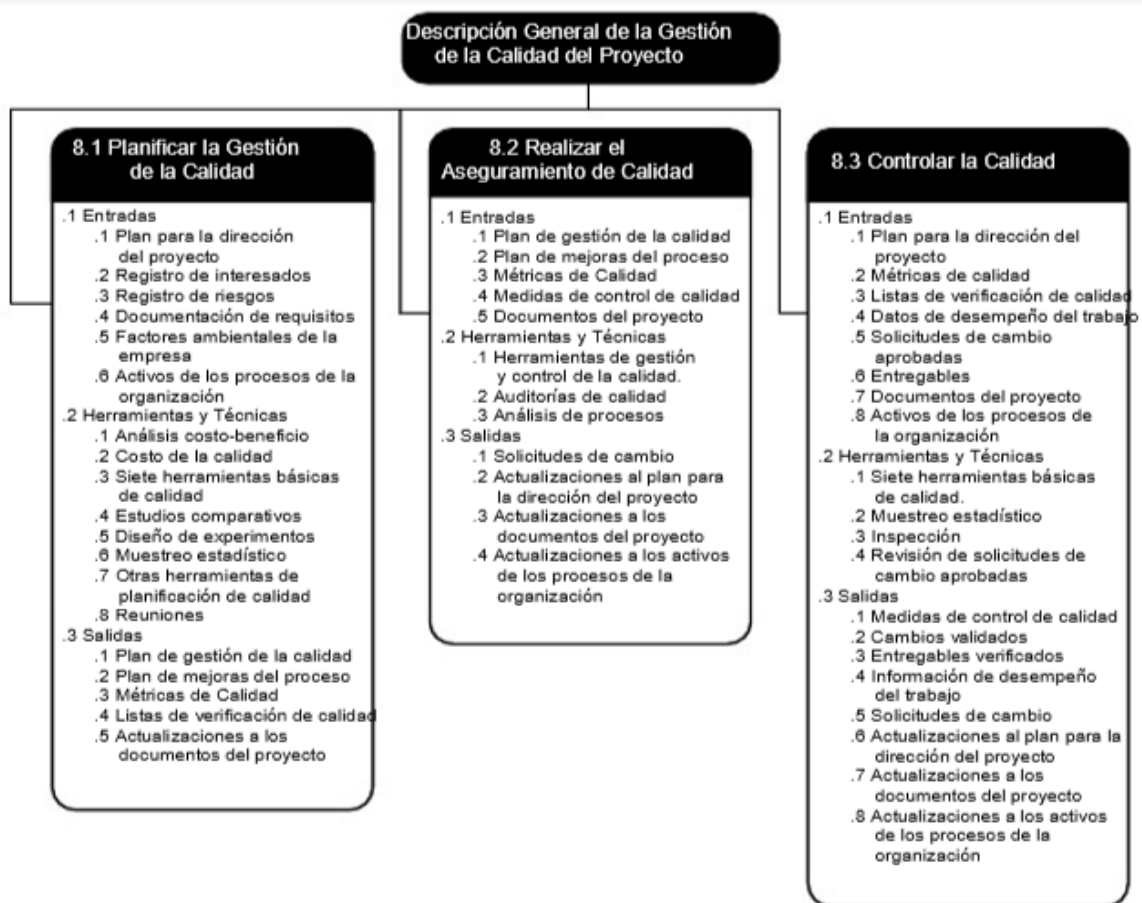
Descripción General de la Gestión de la Calidad del Proyecto

8.1 Planificar la Gestión de la Calidad

.1 Entradas
.1 Plan para la dirección del proyecto
.2 Registro de interesados
.3 Registro de riesgos
.4 Documentación de requisitos
.5 Factores ambientales de la empresa
.6 Activos de los procesos de la organización
.2 Herramientas y Técnicas
.1 Análisis costo-beneficio
.2 Costo de la calidad
.3 Siete herramientas básicas de calidad
.4 Estudios comparativos
.5 Diseño de experimentos
.6 Muestreo estadístico
.7 Otras herramientas de planificación de calidad
.8 Reuniones
.3 Salidas
.1 Plan de gestión de la calidad
.2 Plan de mejoras del proceso
.3 Métricas de Calidad
.4 Listas de verificación de calidad
.5 Actualizaciones a los documentos del proyecto

8.2 Realizar el Aseguramiento de Calidad

.1 Entradas
.1 Plan de gestión de la calidad
.2 Plan de mejoras del proceso
.3 Métricas de Calidad
.4 Medidas de control de calidad
.5 Documentos del proyecto
.2 Herramientas y Técnicas
.1 Herramientas de gestión y control de la calidad.
.2 Auditorías de calidad
.3 Análisis de procesos
.3 Salidas
.1 Solicitudes de cambio
.2 Actualizaciones al plan para la dirección del proyecto
.3 Actualizaciones a los documentos del proyecto
.4 Actualizaciones a los activos de los procesos de la organización

8.3 Controlar la Calidad

.1 Entradas
.1 Plan para la dirección del proyecto
.2 Métricas de calidad
.3 Listas de verificación de calidad
.4 Datos de desempeño del trabajo
.5 Solicitudes de cambio aprobadas
.6 Entregables
.7 Documentos del proyecto
.8 Activos de los procesos de la organización
.2 Herramientas y Técnicas
.1 Siete herramientas básicas de calidad.
.2 Muestreo estadístico
.3 Inspección
.4 Revisión de solicitudes de cambio aprobadas
.3 Salidas
.1 Medidas de control de calidad
.2 Cambios validados
.3 Entregables verificados
.4 Información de desempeño del trabajo
.5 Solicitudes de cambio
.6 Actualizaciones al plan para la dirección del proyecto
.7 Actualizaciones a los documentos del proyecto
.8 Actualizaciones a los activos de los procesos de la organización